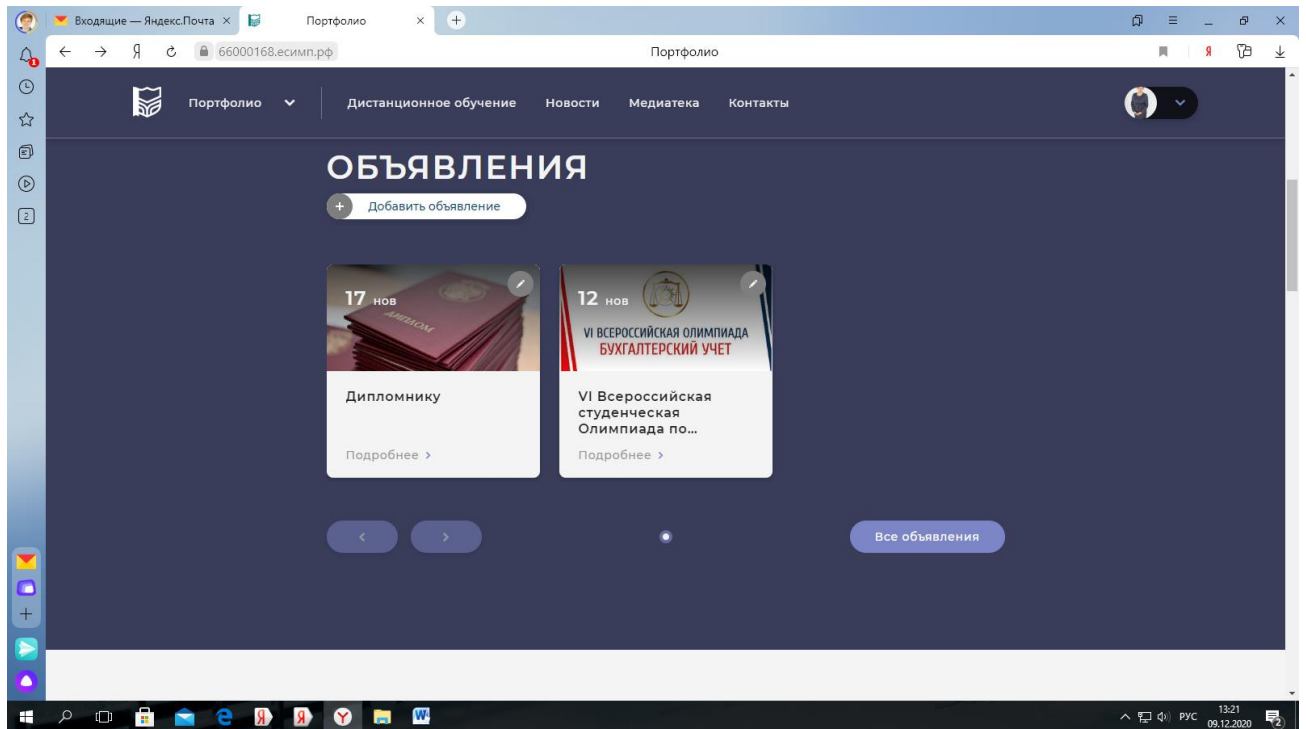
Входящие — Яндекс.Почта × Портфолио ×

Я 66000168.есимп.рф Портфолио

Портфолио Дистанционное обучение Новости Медиатека Контакты

ОБЪЯВЛЕНИЯ

Добавить объявление

17 нов

ДИПЛОМ

Дипломнику

Подробнее

12 нов

VI ВСЕРОССИЙСКАЯ ОЛИМПИАДА
БУХГАЛТЕРСКИЙ УЧЕТ

VI Всероссийская студенческая Олимпиада по...

Подробнее

Все объявления

РУС 13:21 09.12.2020